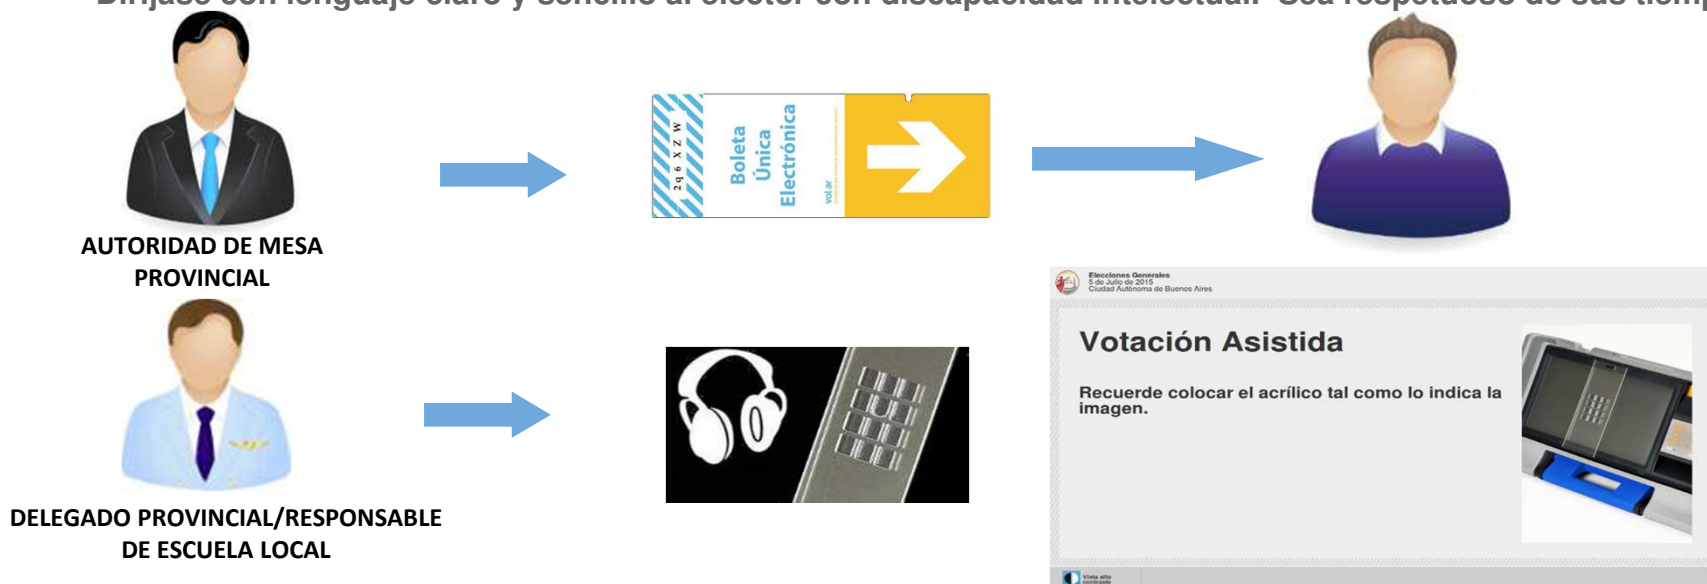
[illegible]

AUTORIDAD DE MESA PROVINCIAL

2q6XZW

Boleta Única Electrónica

votar

DELEGADO PROVINCIAL/RESPONSABLE DE ESCUELA LOCAL

Elecciones Generales
5 de Julio de 2015
Ciudad Autónoma de Buenos Aires

Votación Asistida

Recuerde colocar el acrílico tal como lo indica la imagen.

Vista alto contraste